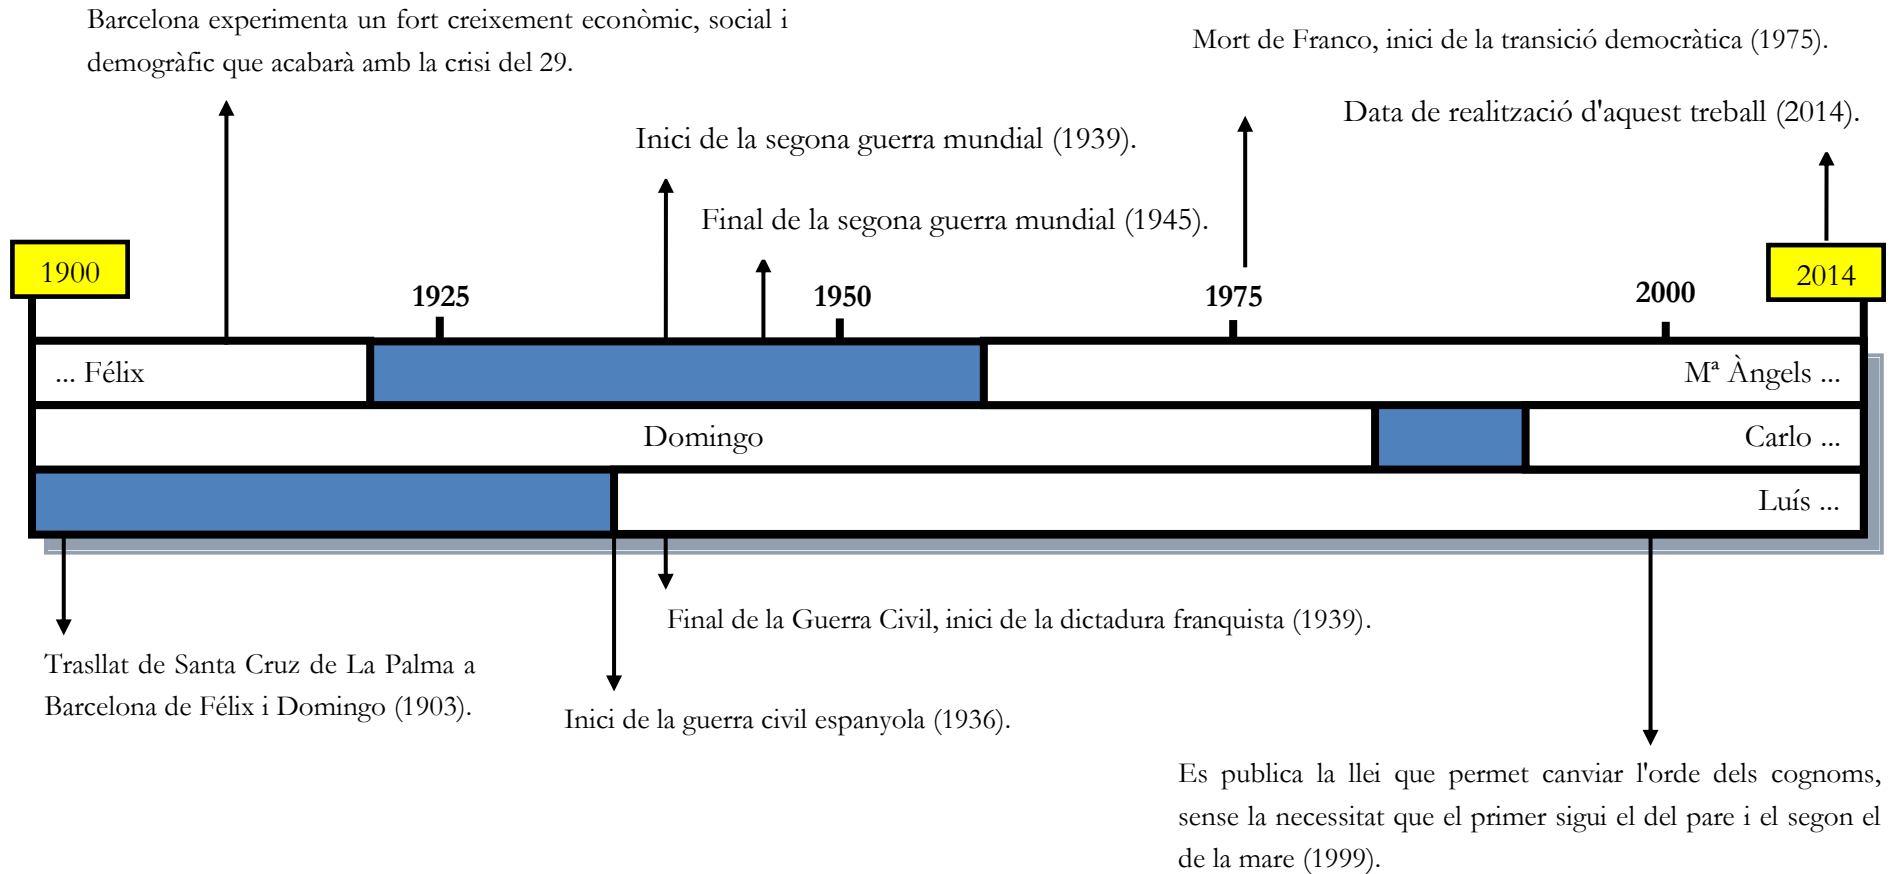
Barcelona experimenta un fort creixement econòmic, social i demogràfic que acabarà amb la crisi del 29.

Mort de Franco, inici de la transició democràtica (1975).

Data de realització d'aquest treball (2014).

Inici de la segona guerra mundial (1939).

Final de la segona guerra mundial (1945).

1900

1925

1950

1975

2000

2014

... Félix

Mª Àngels ...

Domingo

Carlo ...

Luís ...

Final de la Guerra Civil, inici de la dictadura franquista (1939).

Trasllat de Santa Cruz de La Palma a Barcelona de Félix i Domingo (1903).

Inici de la guerra civil espanyola (1936).

Es publica la llei que permet canviar l'orde dels cognoms, sense la necessitat que el primer sigui el del pare i el segon el de la mare (1999).